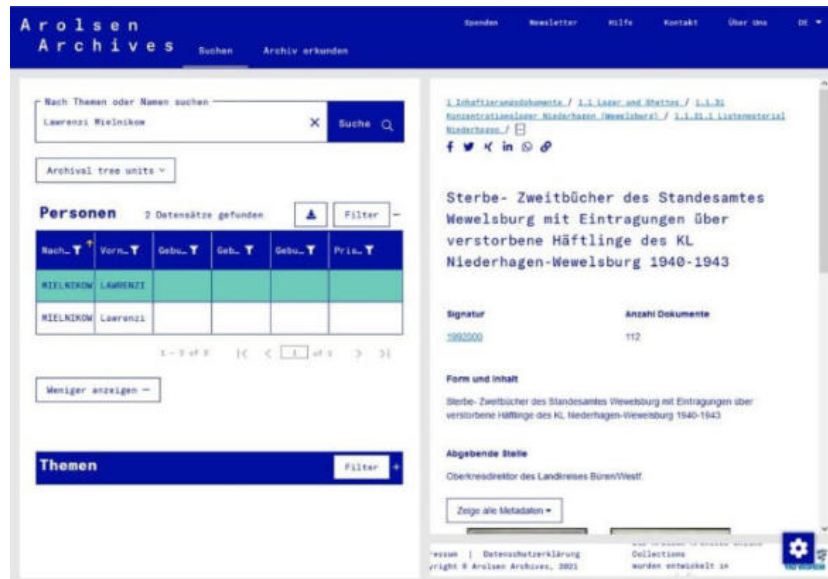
Arolsen Archives

Suchen Archiv erkunden

Spenden Newsletter Hilfe Kontakt Über Uns DE

Nach Themen oder Namen suchen

Lawrenzi Mielnikow

Suche

Archival tree units

Personen 2 Datensätze gefunden

Filter

| Nach... | Vorn... | Gebu... | Geb... | Gebu... | Pris... |
|---|---|---|---|---|---|
| MIELNIKOW | LAWRENZI | | | | |
| MIELNIKOW | Lawrenzi | | | | |

1 - 2 of 2 | < 1 of 1 > >|

Weniger anzeigen —

Themen

Filter

1 Inhaftierungsdokumente / 1.1 Lager und Ghettos / 1.1.31 Konzentrationslager Niederhagen (Wewelsburg) / 1.1.31.1 Listenmaterial Niederhagen /

Sterbe- Zweitbücher des Standesamtes Wewelsburg mit Eintragungen über verstorbene Häftlinge des KL Niederhagen-Wewelsburg 1940-1943

Signatur
1992000

Anzahl Dokumente
112

Form und Inhalt

Sterbe- Zweitbücher des Standesamtes Wewelsburg mit Eintragungen über verstorbene Häftlinge des KL Niederhagen-Wewelsburg 1940-1943

Abgebende Stelle

Oberkreisdirektor des Landkreises Büren/Westf

Zeige alle Metadaten

ressum | Datenschutzerklärung
yright © Arolsen Archives, 2021

Collections
wurden entwickelt in